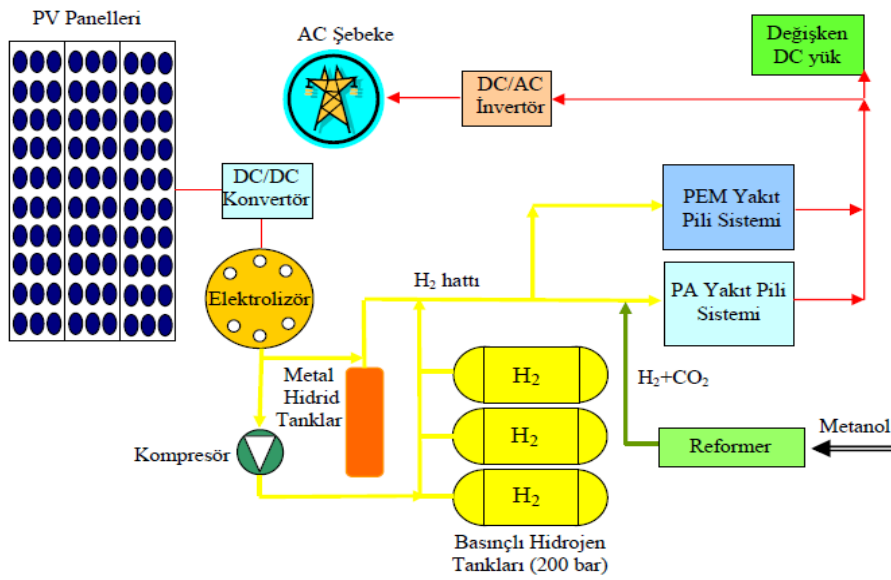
PV Panelleri

AC Şebeke

DC/AC İnvertör

Değişken DC yük

DC/DC Konvertör

PEM Yakıt Pili Sistemi

Elektrolizör

$H_2$ hattı

PA Yakıt Pili Sistemi

Metal Hidrid Tanklar

$H_2$

$H_2$+$CO_2$

$H_2$

Kompresör

Reformer

Metanol

$H_2$

Basınçlı Hidrojen Tankları (200 bar)